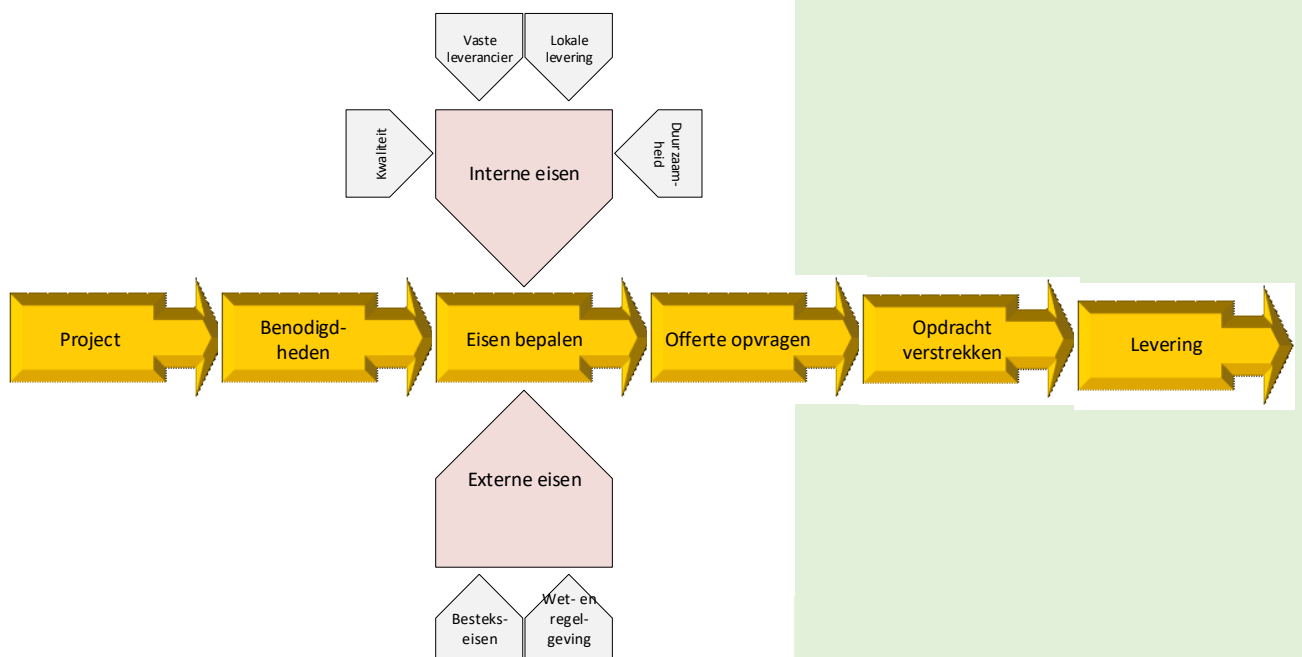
Vaste leverancier

Lokale levering

Kwaliteit

Interne eisen

Duurzaamheid

Project

Benodigdheden

Eisen bepalen

Offerte opvragen

Opdracht verstrekken

Levering

Externe eisen

Besteks-eisen

Wet- en regelgeving